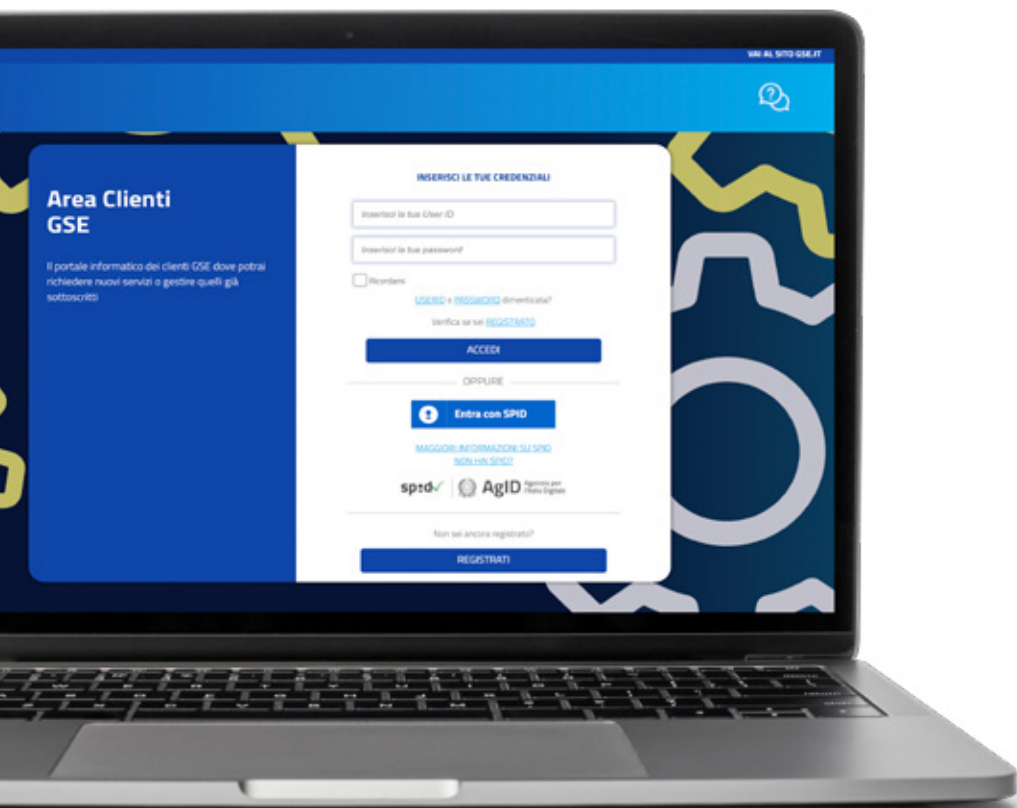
VAI AL SITO GSE.IT

Area Clienti GSE

Il portale informatico dei clienti GSE dove potrai richiedere nuovi servizi o gestire quelli già sottoscritti

INSERISCI LE TUE CREDENZIALI

Inserisci la tue User ID

Inserisci la tue password

Ricordami

USERID o PASSWORD dimenticata?

Verifica se sei REGISTRATO

ACCEDI

OPPURE

Entra con SPID

MAGGIORI INFORMAZIONI SU SPID

NON HAI SPID?

spid AgID Agenzia per l'Italia Digitale

Non sei ancora registrato?

REGISTRATI